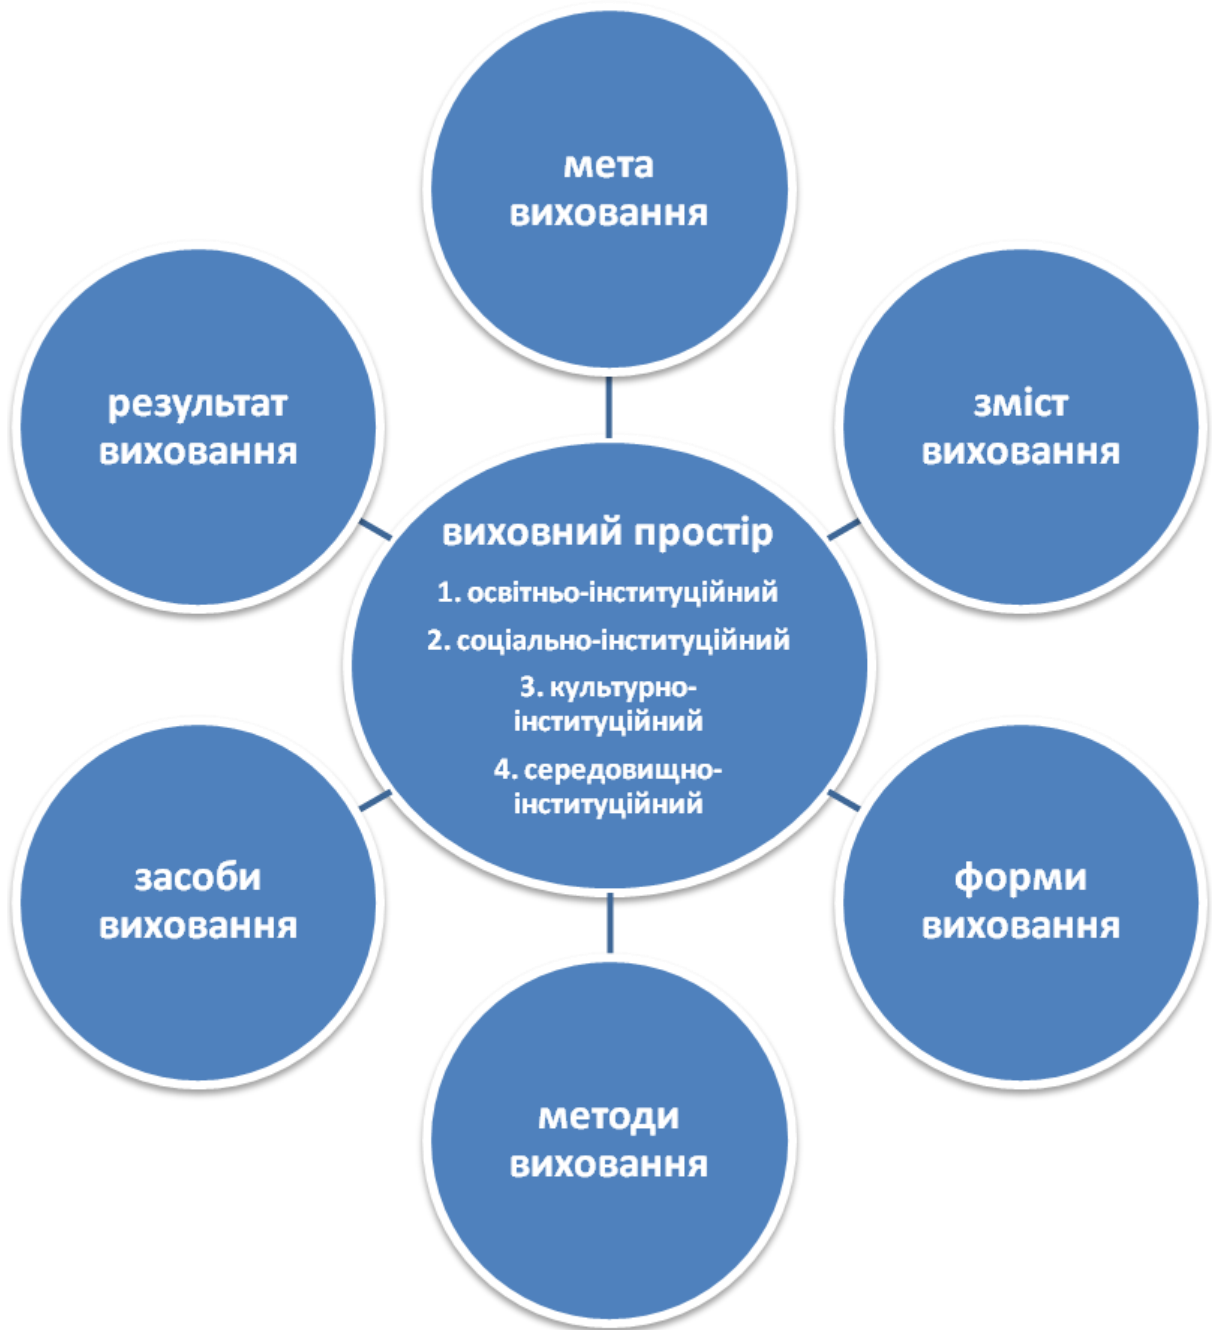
мета виховання

результат виховання

зміст виховання

виховний простір

1. освітньо-інституційний

2. соціально-інституційний

3. культурно-інституційний

4. середовищно-інституційний

засоби виховання

форми виховання

методи виховання